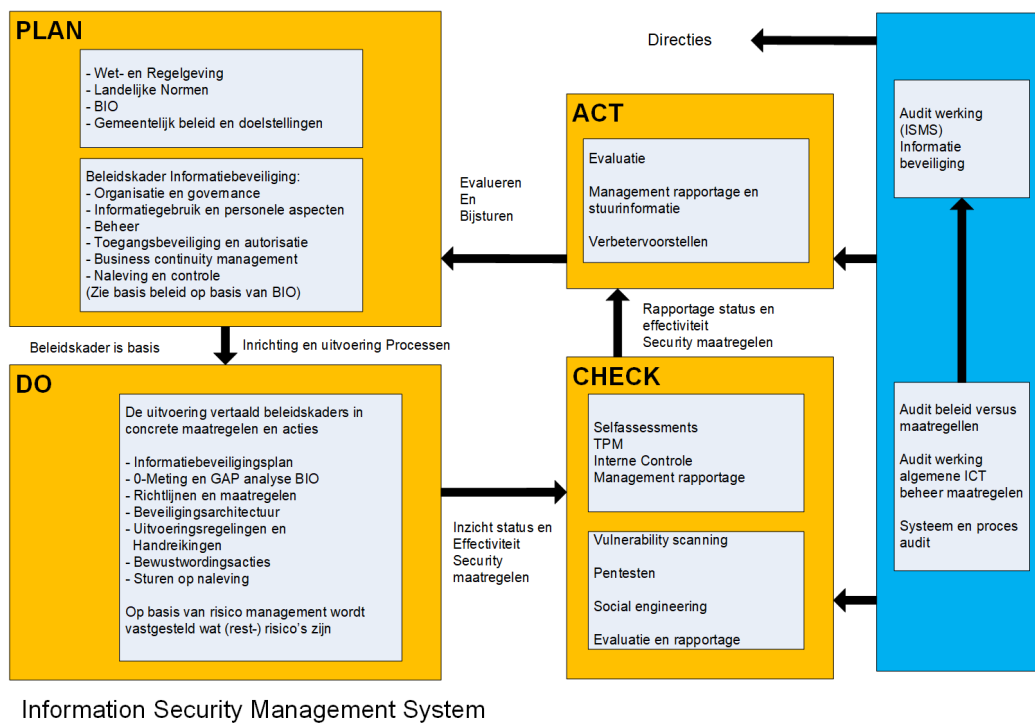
PLAN

- Wet- en Regelgeving
- Landelijke Normen
- BIO
- Gemeentelijk beleid en doelstellingen

Beleidskader Informatiebeveiliging:
- Organisatie en governance
- Informatiegebruik en personele aspecten
- Beheer
- Toegangsbeveiliging en autorisatie
- Business continuity management
- Naleving en controle
(Zie basis beleid op basis van BIO)

Directies

ACT

Evaluatie

Management rapportage en stuurinformatie

Verbetervoorstellen

Evalueren
En
Bijsturen

Audit werking (ISMS) Informatie beveiliging

Beleidskader is basis

Inrichting en uitvoering Processen

Rapportage status en effectiviteit Security maatregelen

DO

De uitvoering vertaald beleidskaders in concrete maatregelen en acties

- Informatiebeveiligingsplan
- 0-Meting en GAP analyse BIO
- Richtlijnen en maatregelen
- Beveiligingsarchitectuur
- Uitvoeringsregelingen en Handreikingen
- Bewustwordingsacties
- Sturen op naleving

Op basis van risico management wordt vastgesteld wat (rest-) risico's zijn

CHECK

Selfassessments
TPM
Interne Controle
Management rapportage

Vulnerability scanning

Pentesten

Social engineering

Evaluatie en rapportage

Inzicht status en Effectiviteit Security maatregelen

Audit beleid versus maatregelen

Audit werking algemene ICT beheer maatregelen

Systeem en proces audit

Information Security Management System